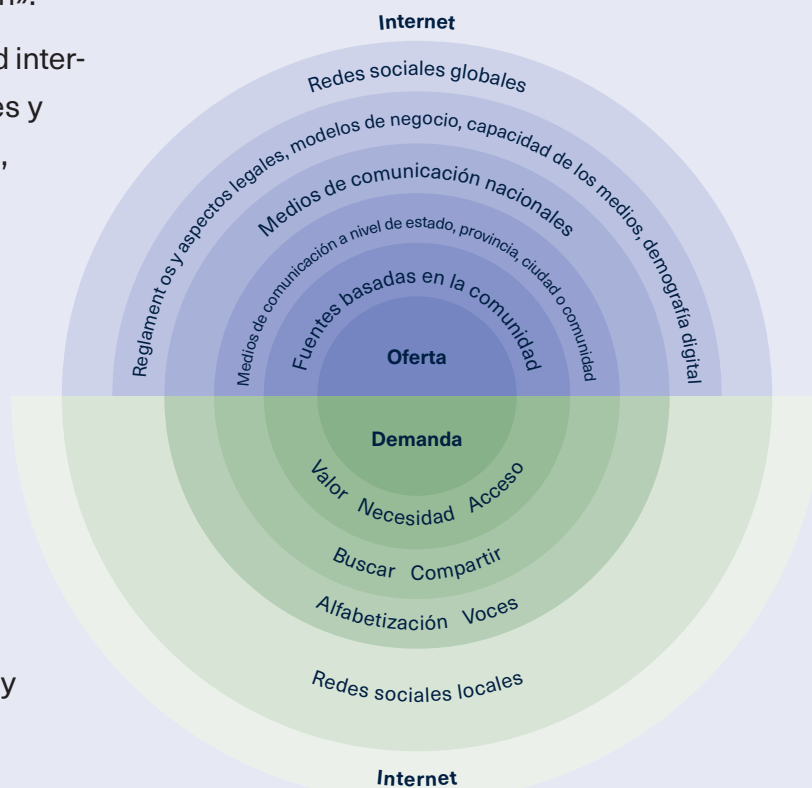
n».

d inter-

es y

,

y

Internet

Redes sociales globales

Reglament os y aspectos legales, modelos de negocio, capacidad de los medios, demografía digital

Medios de comunicación nacionales

Medios de comunicación a nivel de estado, provincia, ciudad o comunidad

Fuentes basadas en la comunidad

Oferta

Demanda

Valor Necesidad Acceso

Buscar Compartir

Alfabetización Voces

Redes sociales locales

Internet